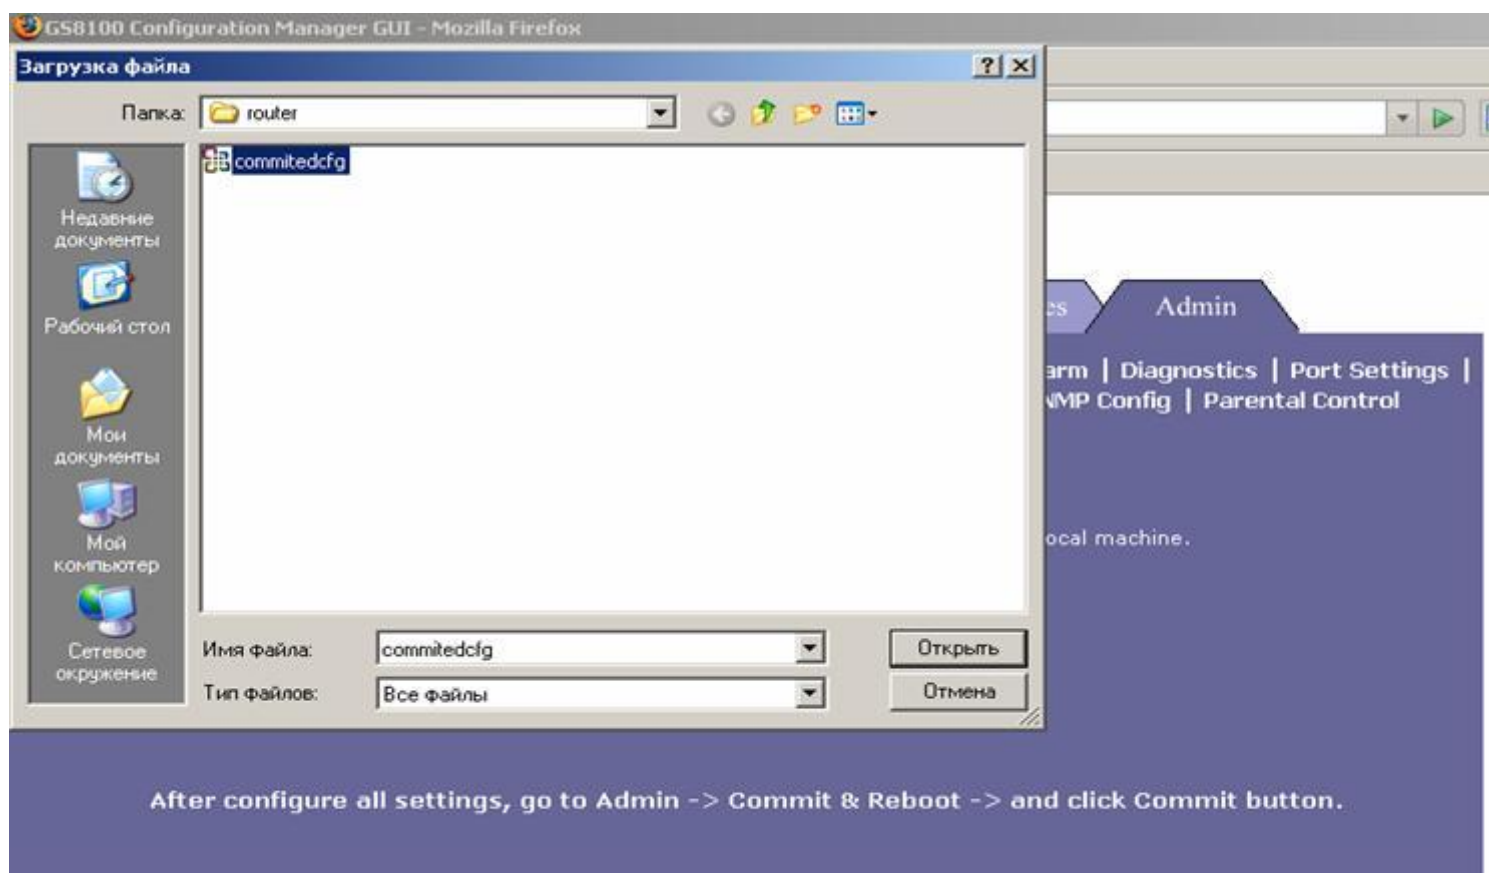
GS8100 Configuration Manager GUI - Mozilla Firefox

Загрузка файла

?

Папка: router

Недавние документы

Рабочий стол

Мои документы

Мой компьютер

Сетевое окружение

commitedcfg

Имя файла: commitedcfg

Тип файлов: Все файлы

Открыть

Отмена

es

Admin

arm | Diagnostics | Port Settings |
MP Config | Parental Control

ocal machine.

After configure all settings, go to Admin -> Commit & Reboot -> and click Commit button.